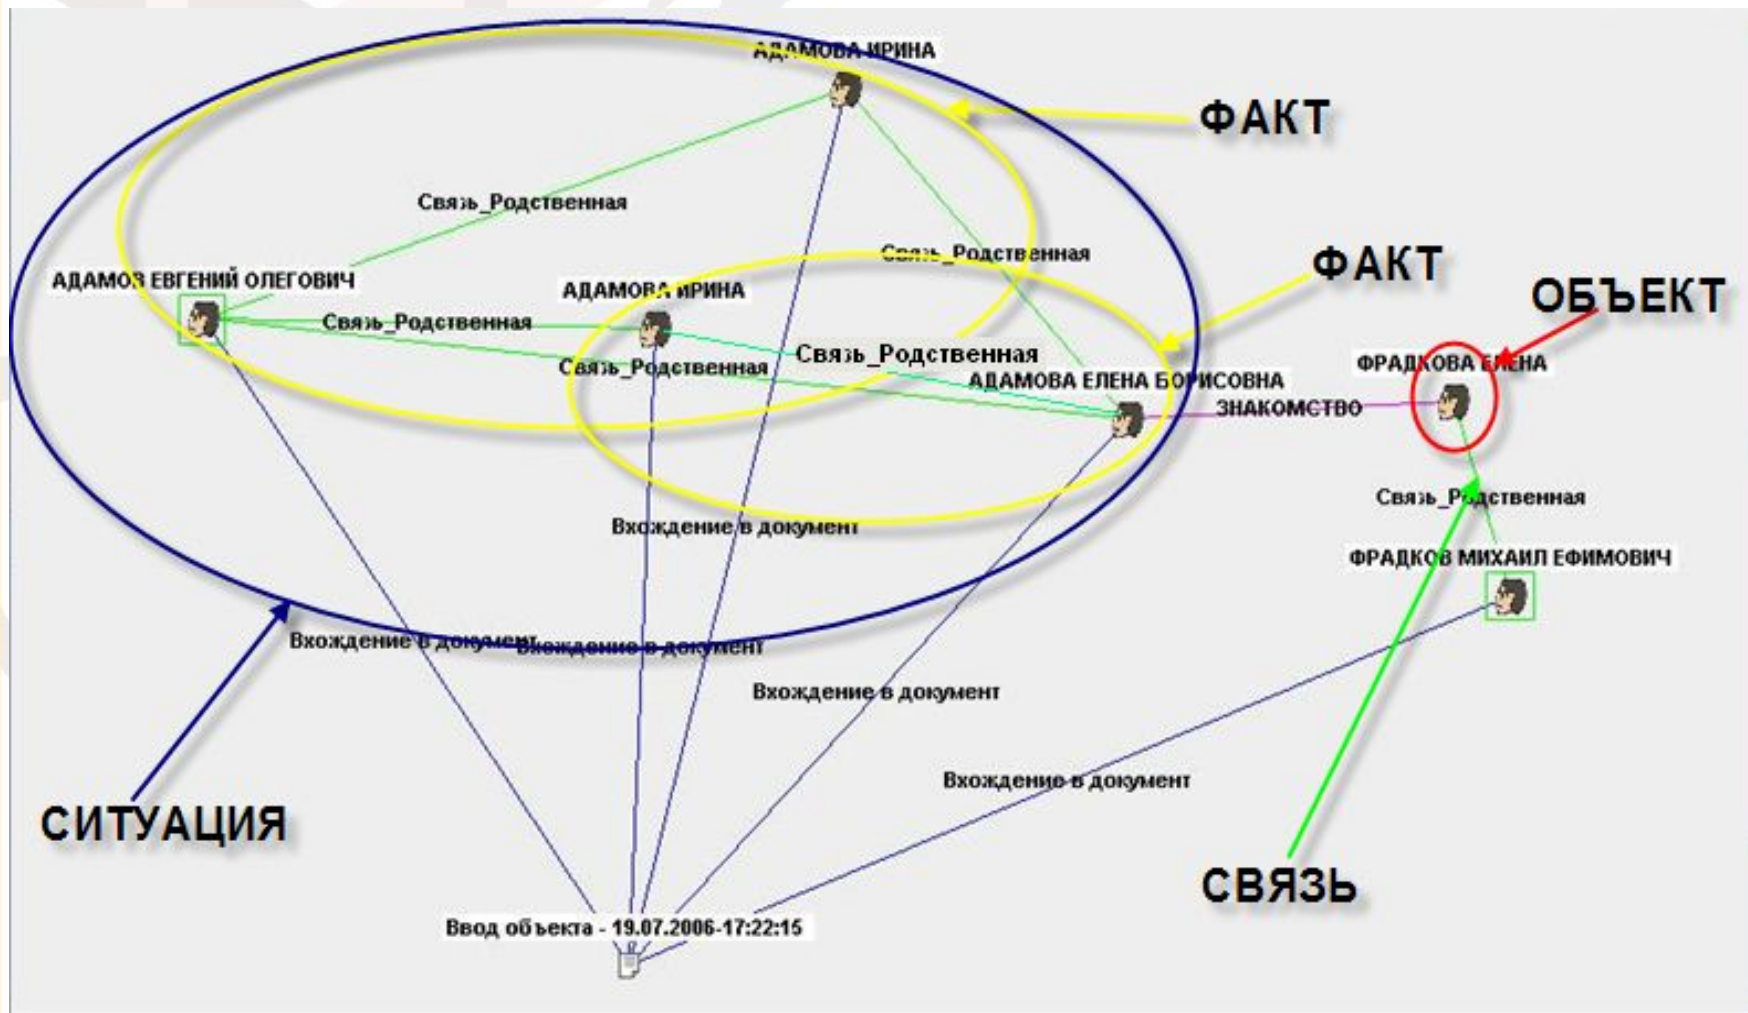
АДАМОВА ИРИНА

ФАКТ

Связь_Родственная

Связь_Родственная

АДАМОВ ЕВГЕНИЙ ОЛЕГОВИЧ

АДАМОВА ИРИНА

ФАКТ

ОБЪЕКТ

Связь_Родственная

Связь_Родственная

Связь_Родственная

АДАМОВА ЕЛЕНА БОРИСОВНА

ФРАДКОВА ЕЛЕНА

ЗНАКОМСТВО

Связь_Родственная

Вхождение в документ

ФРАДКОВ МИХАИЛ ЕФИМОВИЧ

Вхождение в документ

Вхождение в документ

Вхождение в документ

Вхождение в документ

СИТУАЦИЯ

СВЯЗЬ

Ввод объекта - 19.07.2006-17:22:15